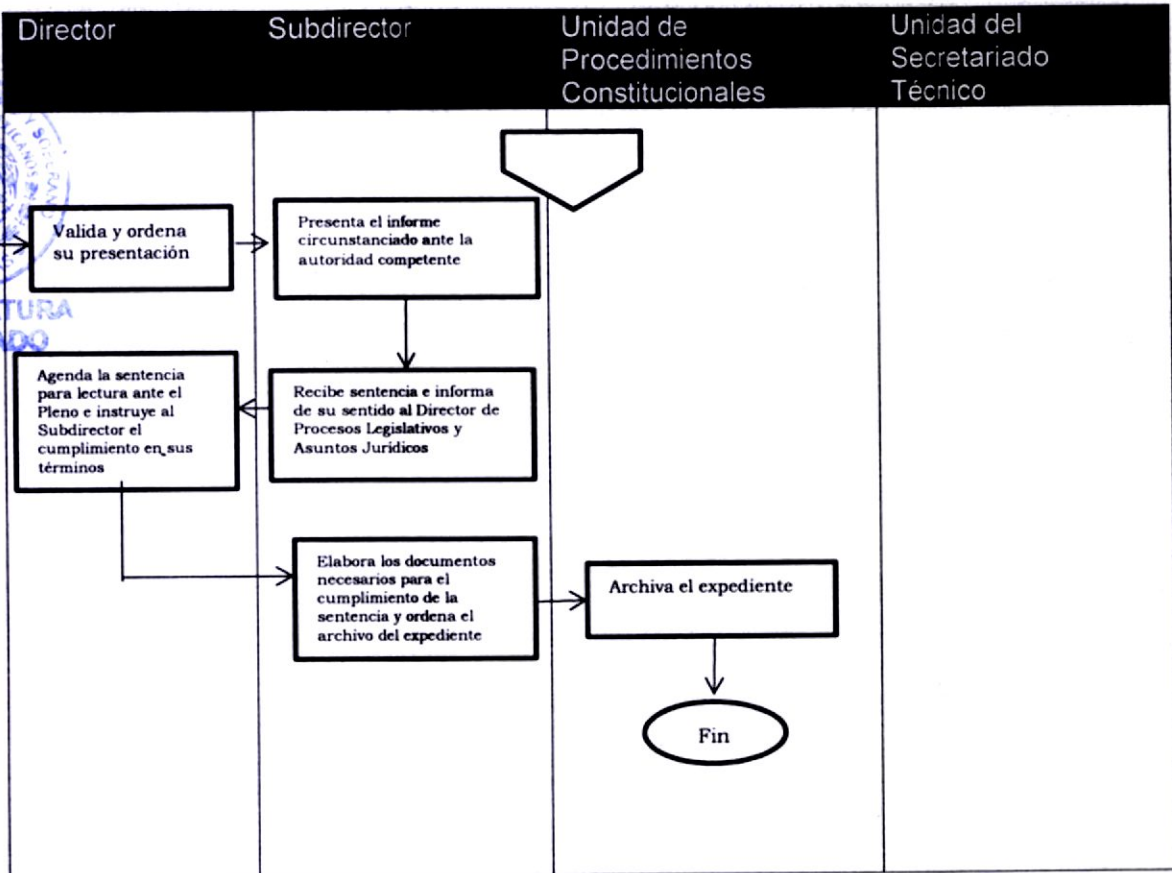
| Director | Subdirector | Unidad de Procedimientos Constitucionales | Unidad del Secretariado Técnico |
|---|---|---|---|

Valida y ordena su presentación

Presenta el informe circunstanciado ante la autoridad competente

TURA
ADO

Agenda la sentencia para lectura ante el Pleno e instruye al Subdirector el cumplimiento en sus términos

Recibe sentencia e informa de su sentido al Director de Procesos Legislativos y Asuntos Jurídicos

Elabora los documentos necesarios para el cumplimiento de la sentencia y ordena el archivo del expediente

Archiva el expediente

Fin